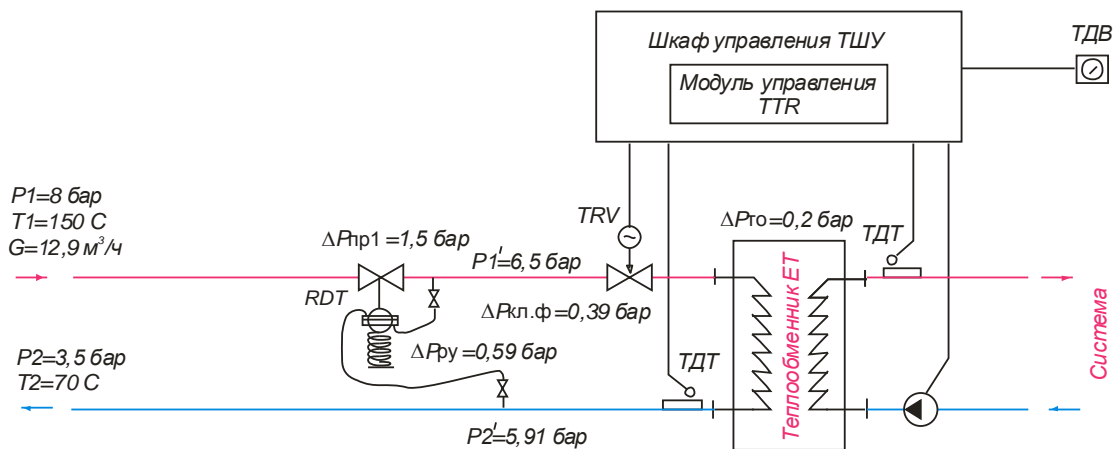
Шкаф управления ТШУ

Модуль управления TTR

ТДВ

P1=8 бар
T1=150 C
G=12,9 м$^3$/ч

$\Delta P$пр1 =1,5 бар

RDT

$P1'$=6,5 бар

TRV

$\Delta P$кл.ф =0,39 бар

$\Delta P$то=0,2 бар

ТДТ

Теплообменник ЕТ

Система

P2=3,5 бар
T2=70 C

$\Delta P$ру =0,59 бар

ТДТ

$P2'$=5,91 бар